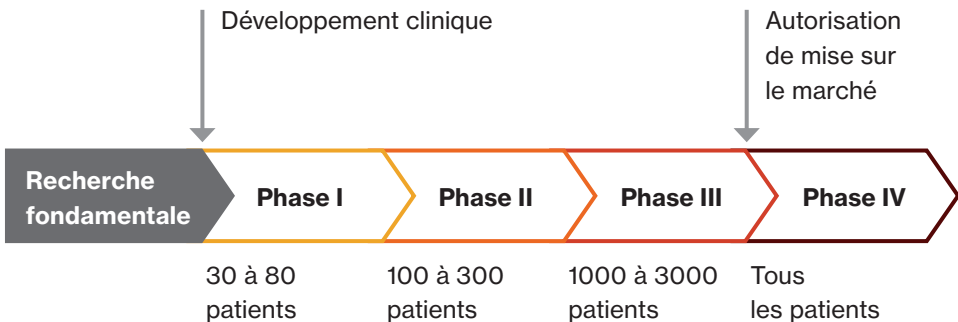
Développement clinique

Autorisation de mise sur le marché

Recherche fondamentale

Phase I

Phase II

Phase III

Phase IV

30 à 80 patients

100 à 300 patients

1000 à 3000 patients

Tous les patients